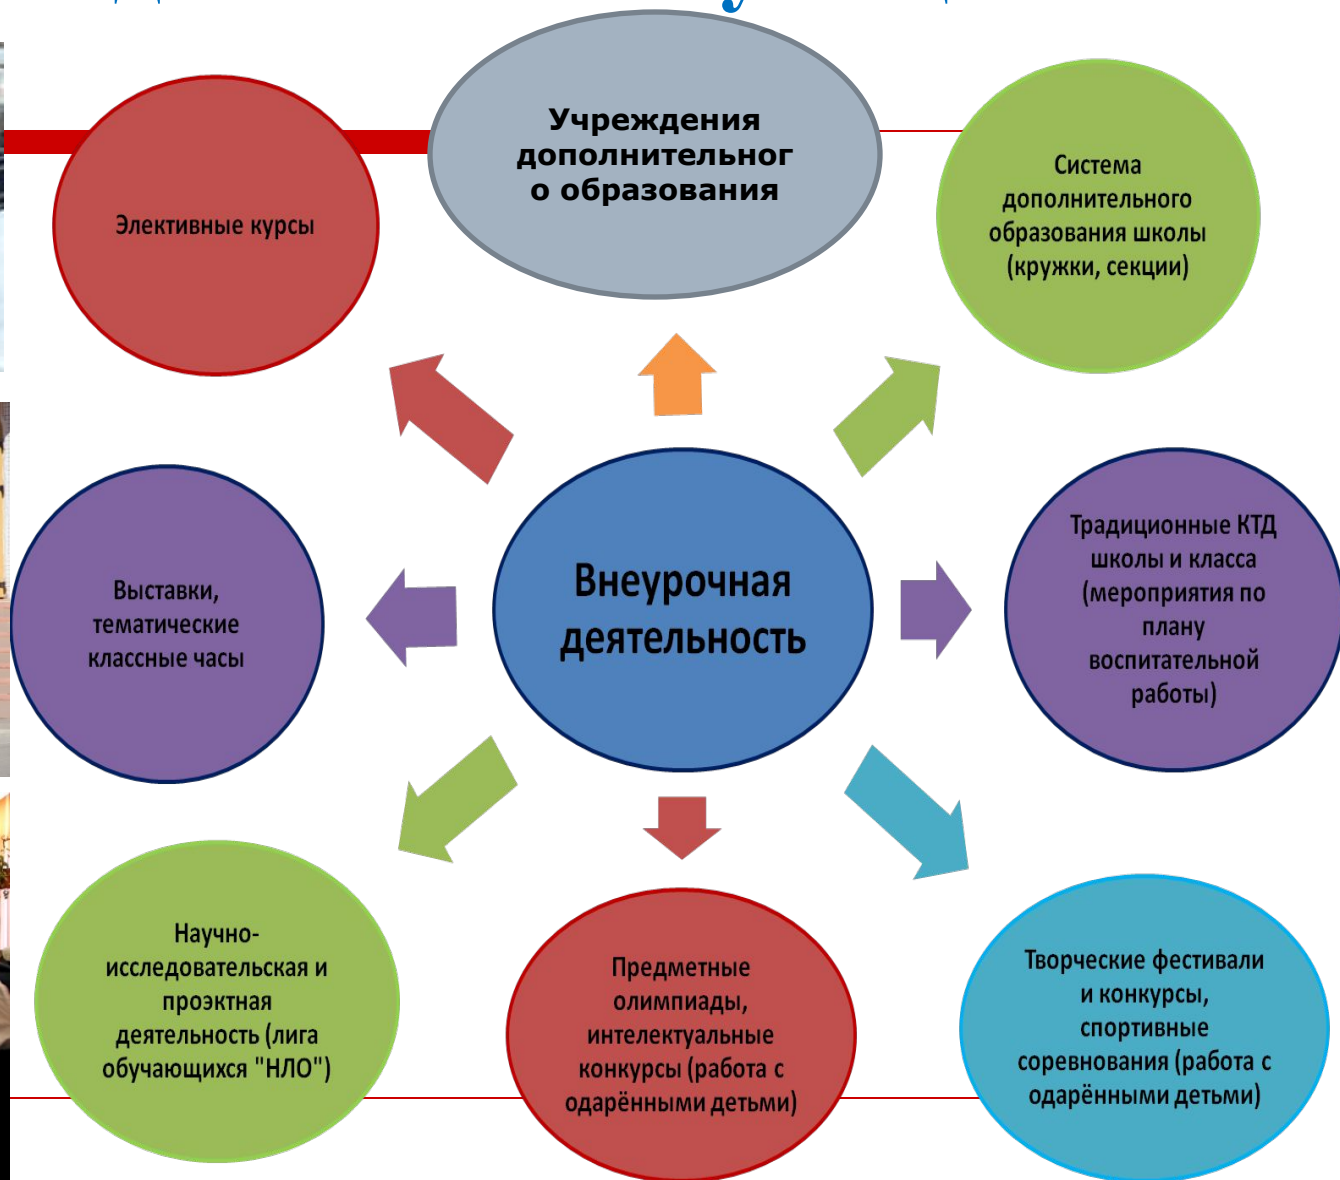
Внеурочная деятельность

Учреждения дополнительног о образования

Элективные курсы

Система дополнительного образования школы (кружки, секции)

Выставки, тематические классные часы

Традиционные КТД школы и класса (мероприятия по плану воспитательной работы)

Научно-исследовательская и проэктная деятельность (лига обучающихся "НЛО")

Предметные олимпиады, интелектуальные конкурсы (работа с одарёнными детьми)

Творческие фестивали и конкурсы, спортивные соревнования (работа с одарёнными детьми)